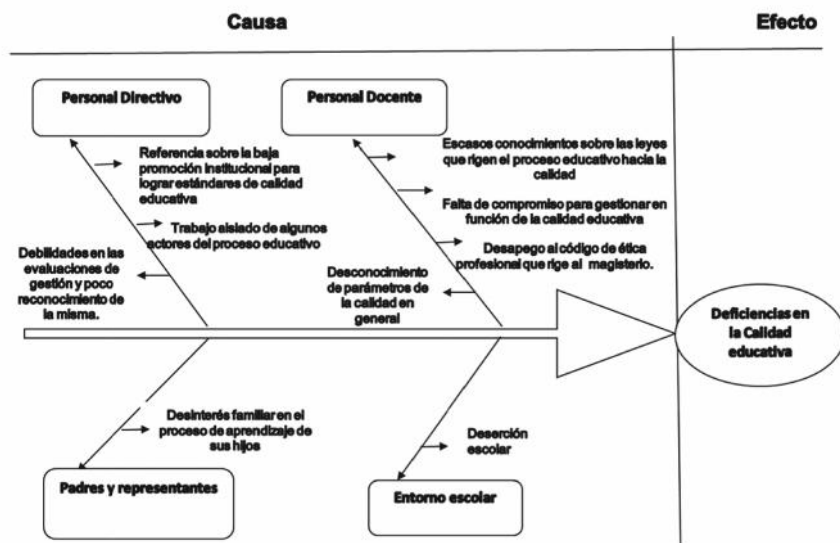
Causa

Efecto

Personal Directivo

Personal Docente

Referencia sobre la baja promoción institucional para lograr estándares de calidad educativa

Trabajo aislado de algunos actores del proceso educativo

Debilidades en las evaluaciones de gestión y poco reconocimiento de la misma.

Escasos conocimientos sobre las leyes que rigen el proceso educativo hacia la calidad

Falta de compromiso para gestionar en función de la calidad educativa

Desapego al código de ética profesional que rige al magisterio.

Desconocimiento de parámetros de la calidad en general

Deficiencias en la Calidad educativa

Desinterés familiar en el proceso de aprendizaje de sus hijos

Deserción escolar

Padres y representantes

Entorno escolar